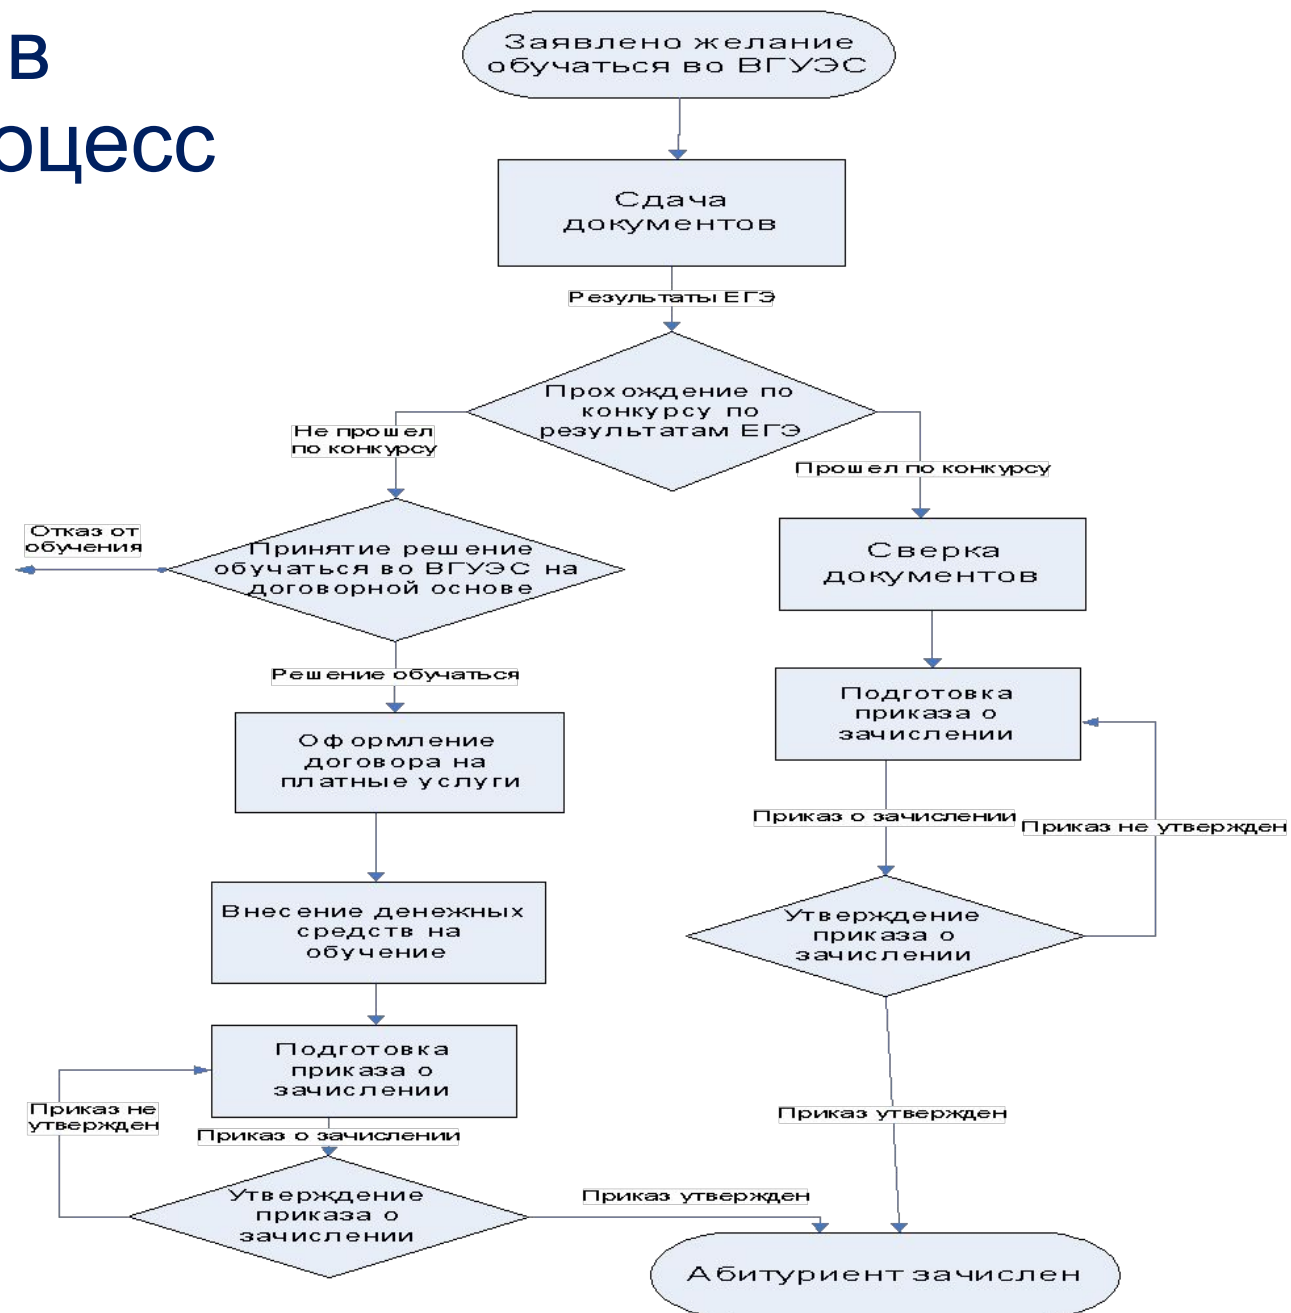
в
оцесс

Заявлено желание обучаться во ВГУЭС

Сдача документов

Результаты ЕГЭ

Прохождение по конкурсу по результатам ЕГЭ

Не прошел по конкурсу

Прошел по конкурсу

Отказ от обучения

Принятие решение обучаться во ВГУЭС на договорной основе

Сверка документов

Решение обучаться

Подготовка приказа о зачислении

Оформление договора на платные услуги

Приказ о зачислении

Приказ не утвержден

Утверждение приказа о зачислении

Внесение денежных средств на обучение

Подготовка приказа о зачислении

Приказ не утвержден

Приказ утвержден

Приказ о зачислении

Утверждение приказа о зачислении

Приказ утвержден

Абитуриент зачислен